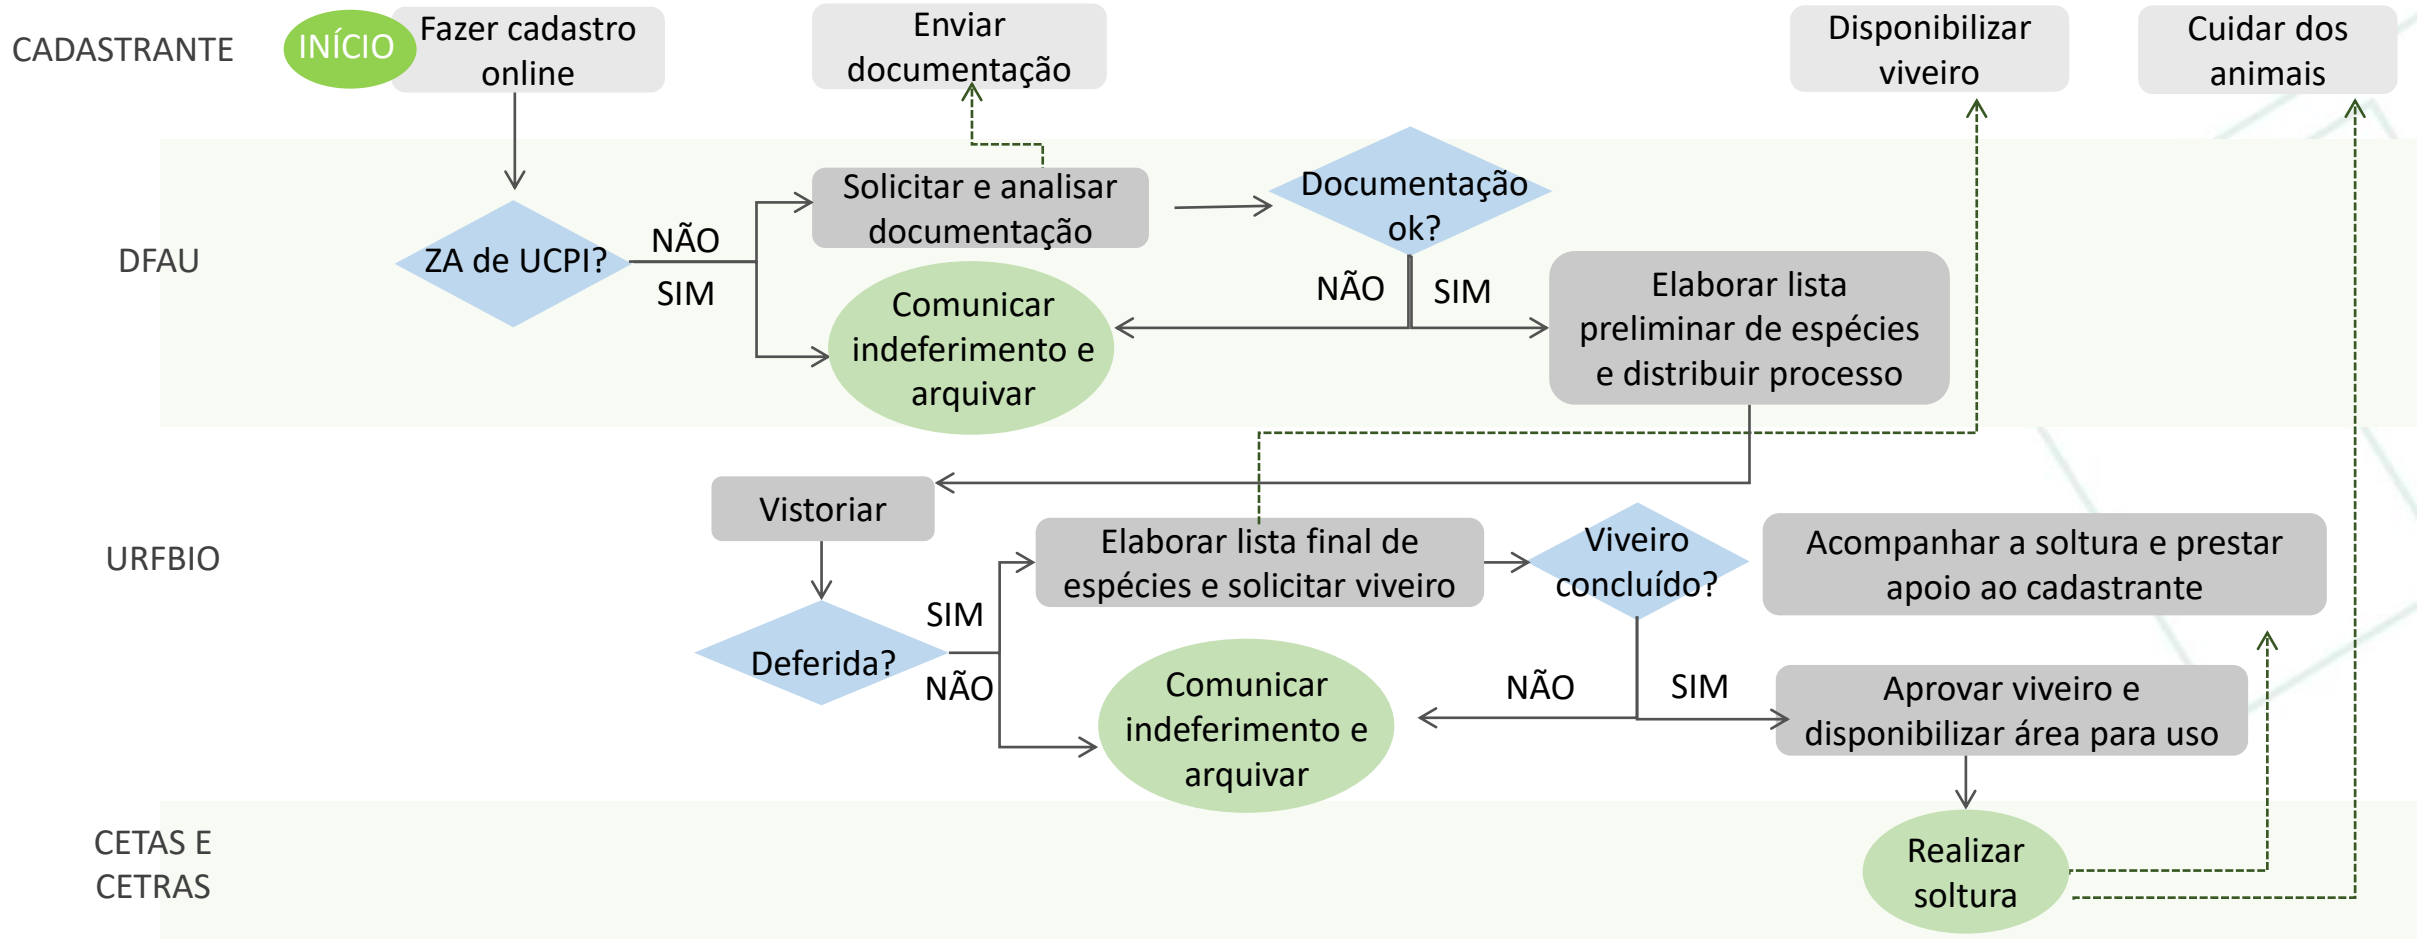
CADASTRANTE

INÍCIO

Fazer cadastro online

Enviar documentação

Disponibilizar viveiro

Cuidar dos animais

DFAU

ZA de UCPI?

NÃO

SIM

Solicitar e analisar documentação

Documentação ok?

NÃO

SIM

Comunicar indeferimento e arquivar

Elaborar lista preliminar de espécies e distribuir processo

URFBIO

Vistoriar

Elaborar lista final de espécies e solicitar viveiro

Viveiro concluído?

Acompanhar a soltura e prestar apoio ao cadastrante

SIM

Deferida?

NÃO

Comunicar indeferimento e arquivar

NÃO

SIM

Aprovar viveiro e disponibilizar área para uso

CETAS E CETRAS

Realizar soltura